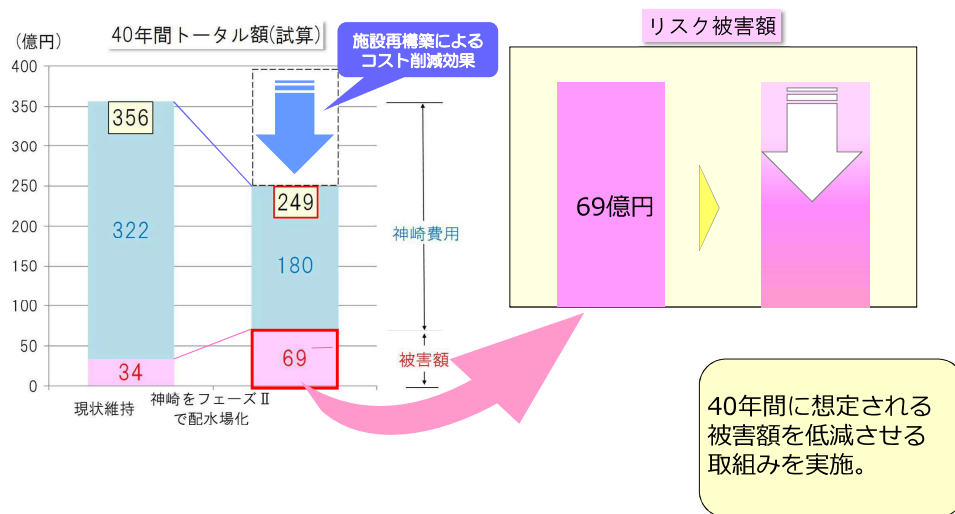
（億円）

40年間トータル額(試算)

施設再構築による
コスト削減効果

リスク被害額

400
350
300
250
200
150
100
50
0

356
322
34

249
180
69

神崎費用
被害額

現状維持
神崎をフェーズⅡで配水場化

69億円

40年間に想定される被害額を低減させる取組みを実施。